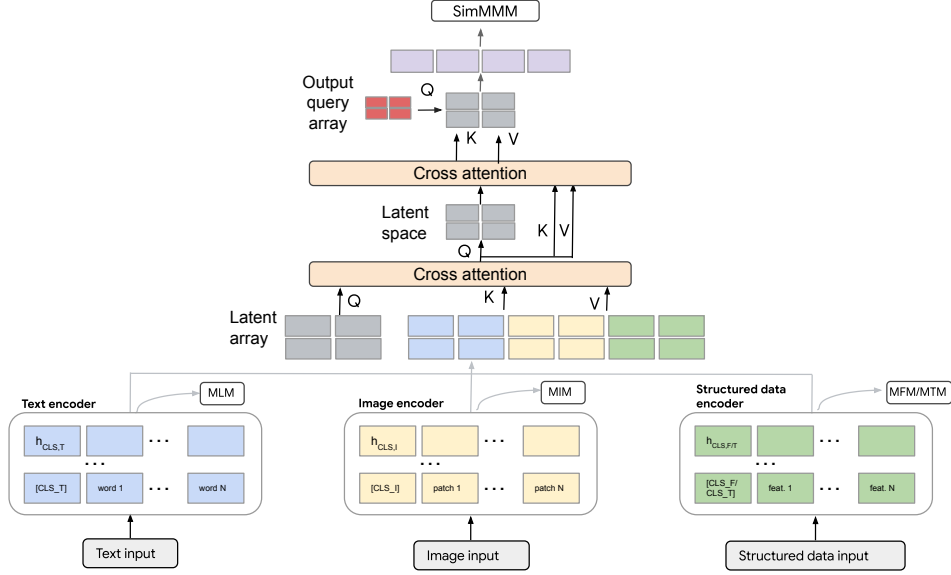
SimMMM

Output query array

Q

K V

Cross attention

Latent space

Q

K V

Cross attention

Latent array

Q

K

V

Text encoder

MLM

$h_{CLS,T}$ . . .

. . .

[CLS_T] word 1 . . . word N

Text input

Image encoder

MIM

$h_{CLS,I}$ . . .

. . .

[CLS_I] patch 1 . . . patch N

Image input

Structured data encoder

MFM/MTM

$h_{CLS,F/T}$ . . .

. . .

[CLS_F/ CLS_T] feat. 1 . . . feat. N

Structured data input